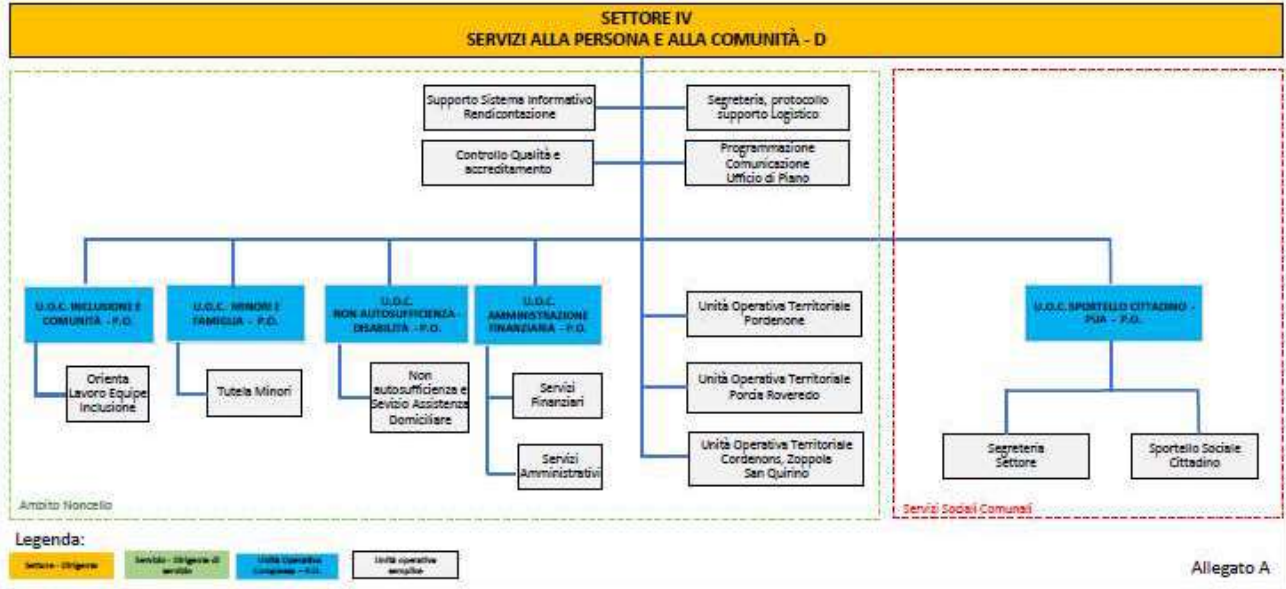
SETTORE IV
SERVIZI ALLA PERSONA E ALLA COMUNITÀ - D

Supporto Sistema Informativo Rendicontazione

Segreteria, protocollo supporto Logistico

Controllo Qualità e accreditamento

Programmazione Comunicazione Ufficio di Piano

U.O.C. INCLUSIONE E COMUNITÀ - P.O.

Orienta Lavoro Equipe Inclusione

U.O.C. MINORI E FAMIGLIA - P.O.

Tutela Minori

U.O.C. NON AUTOSUFFICIENZA - DISABILITÀ - P.O.

Non autosufficienza e Sevizio Assistenza Domiciliare

U.O.C. AMMINISTRAZIONE FINANZIARIA - P.O.

Servizi Finanziari

Servizi Amministrativi

Unità Operativa Territoriale Pordenone

Unità Operativa Territoriale Porcia Roveredo

Unità Operativa Territoriale Cordenons, Zoppola San Quirino

Ambito Noncello

U.O.C. SPORTELLO CITTADINO - PUA - P.O.

Segreteria Settore

Sportello Sociale Cittadino

Servizi Sociali Comunali

Legenda:

Settore - Dirigente

Servizio - Dirigente di servizio

Unità Operativa Complessa - P.O.

Unità operative semplice

Allegato A